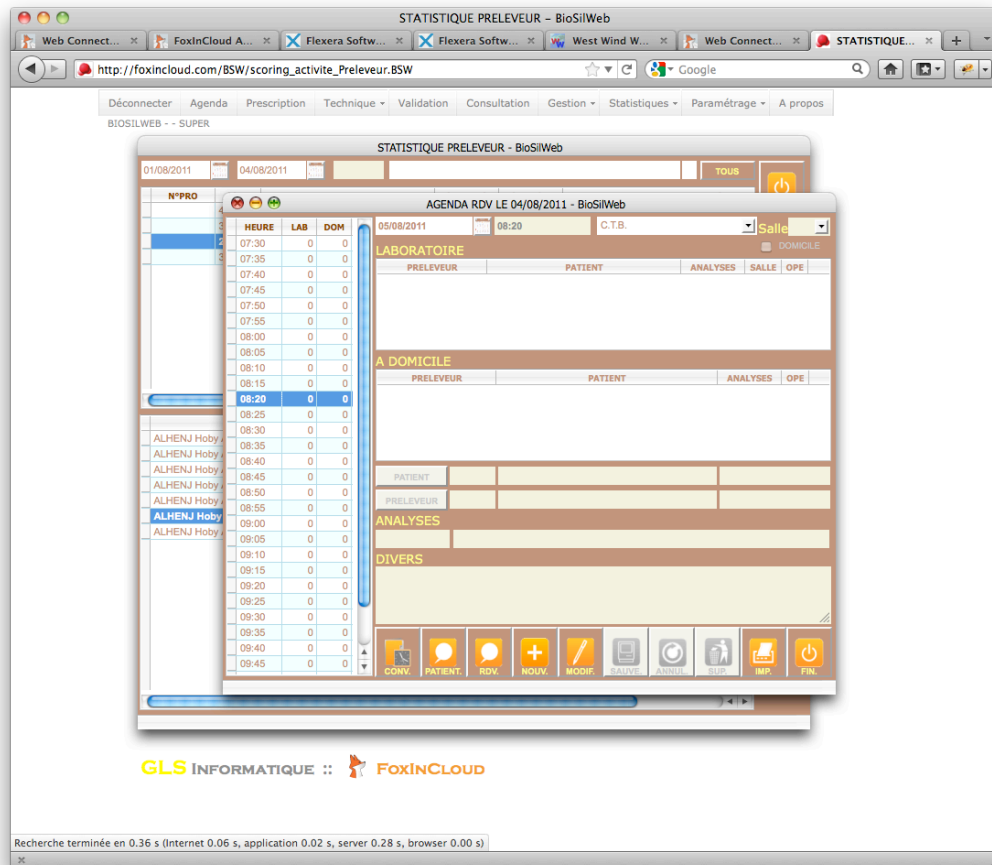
STATISTIQUE PRELEVEUR – BioSilWeb

Web Connect... | FoxInCloud A... | Flexera Softw... | Flexera Softw... | West Wind W... | Web Connect... | STATISTIQUE...

http://foxincloud.com/BSW/scoring_activite_Preleveur.BSW

Google

Déconnecter | Agenda | Prescription | Technique | Validation | Consultation | Gestion | Statistiques | Paramétrage | A propos

BIOSILWEB - - SUPER

STATISTIQUE PRELEVEUR - BioSilWeb

01/08/2011 | 04/08/2011 | TOUS

N°PRO

ALHENJ Hoby
ALHENJ Hoby
ALHENJ Hoby
ALHENJ Hoby
ALHENJ Hoby
ALHENJ Hoby
ALHENJ Hoby

AGENDA RDV LE 04/08/2011 - BioSilWeb

| HEURE | LAB | DOM |
|---|---|---|
| 07:30 | 0 | 0 |
| 07:35 | 0 | 0 |
| 07:40 | 0 | 0 |
| 07:45 | 0 | 0 |
| 07:50 | 0 | 0 |
| 07:55 | 0 | 0 |
| 08:00 | 0 | 0 |
| 08:05 | 0 | 0 |
| 08:10 | 0 | 0 |
| 08:15 | 0 | 0 |
| 08:20 | 0 | 0 |
| 08:25 | 0 | 0 |
| 08:30 | 0 | 0 |
| 08:35 | 0 | 0 |
| 08:40 | 0 | 0 |
| 08:45 | 0 | 0 |
| 08:50 | 0 | 0 |
| 08:55 | 0 | 0 |
| 09:00 | 0 | 0 |
| 09:05 | 0 | 0 |
| 09:10 | 0 | 0 |
| 09:15 | 0 | 0 |
| 09:20 | 0 | 0 |
| 09:25 | 0 | 0 |
| 09:30 | 0 | 0 |
| 09:35 | 0 | 0 |
| 09:40 | 0 | 0 |
| 09:45 | 0 | 0 |

05/08/2011 | 08:20 | C.T.B. | Salle

DOMICILE

LABORATOIRE

| PRELEVEUR | PATIENT | ANALYSES | SALLE | OPE |
|---|---|---|---|---|

A DOMICILE

| PRELEVEUR | PATIENT | ANALYSES | OPE |
|---|---|---|---|

PATIENT

PRELEVEUR

ANALYSES

DIVERS

CONV. | PATIENT. | RDV. | NOUV. | MODIF. | SAUVE. | ANNUL. | SUP. | IMP. | FIN.

GLS INFORMATIQUE :: FOXINCLOUD

Recherche terminée en 0.36 s (Internet 0.06 s, application 0.02 s, server 0.28 s, browser 0.00 s)